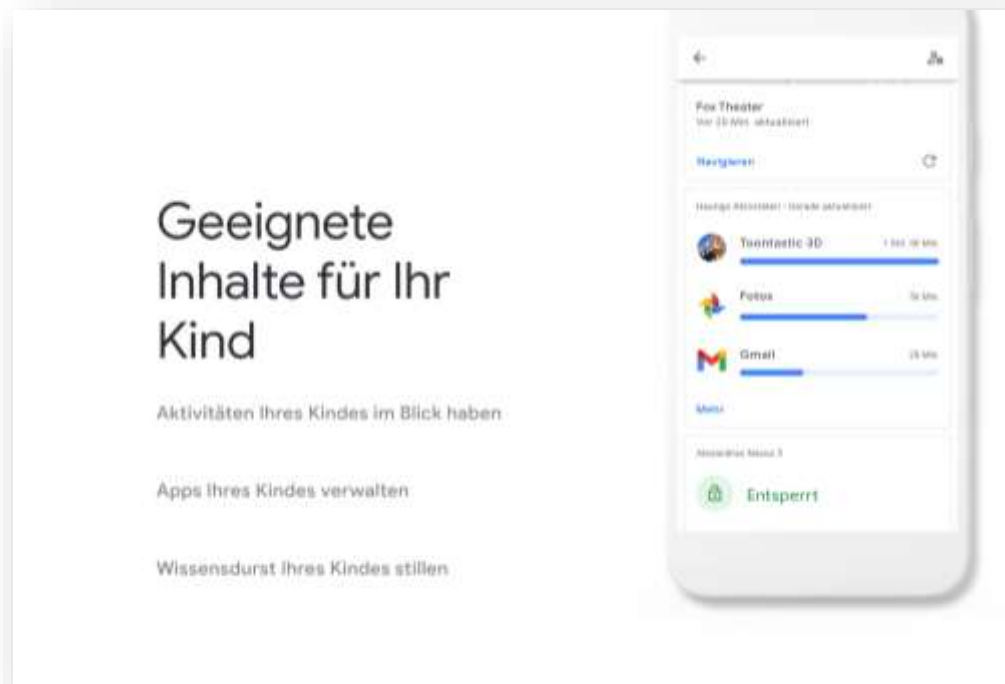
Geeignete Inhalte für Ihr Kind

Aktivitäten Ihres Kindes im Blick haben

Apps Ihres Kindes verwalten

Wissensdurst Ihres Kindes stillen

Fox Theater
Vor 23 Min. aktualisiert

Navigieren

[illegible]

Toontastic 3D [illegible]

Fotos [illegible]

Gmail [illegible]

Mehr

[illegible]

Entsperrt